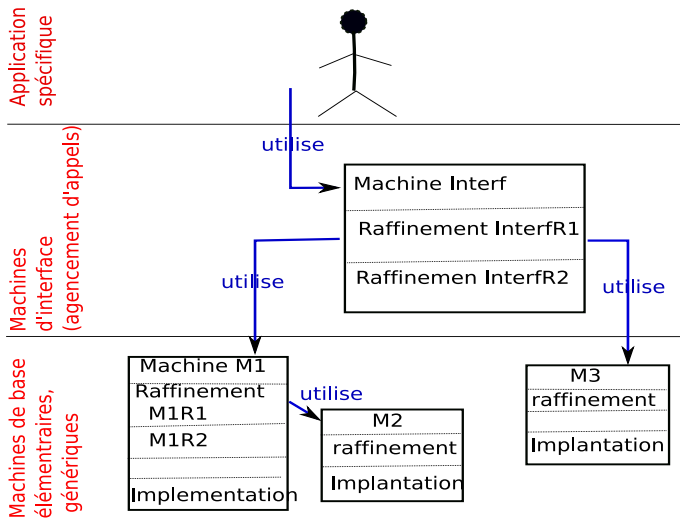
Application spécifique

utilise

Machine Interf
Raffinement InterfR1
Raffinemen InterfR2

Machines d'interface (agencement d'appels)

utilise

utilise

Machines de base élémentraires, génériques

Machine M1
Raffinement
M1R1
M1R2
Implementation

utilise

M2
raffinement
Implantation

M3
raffinement
Implantation